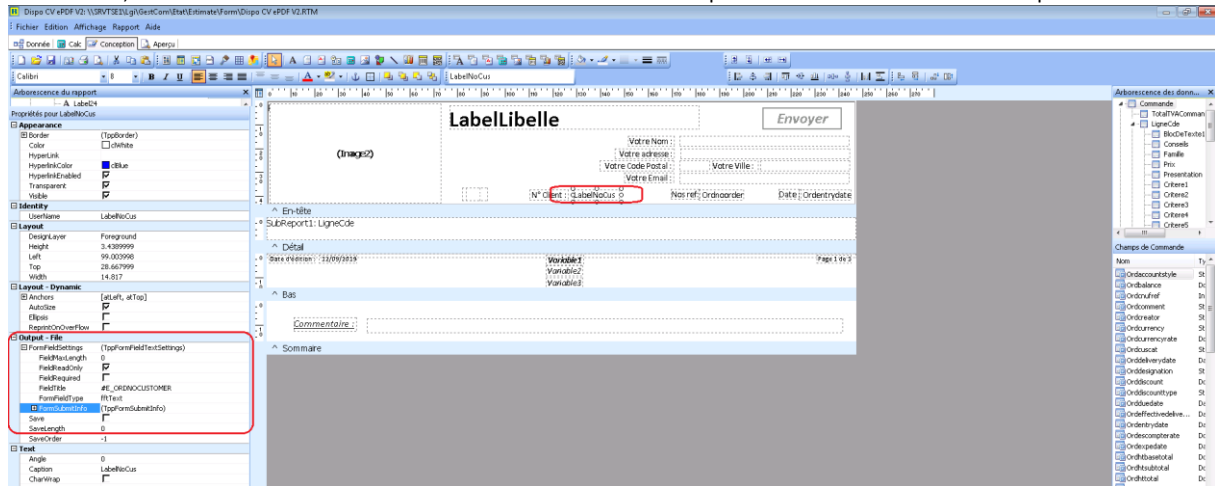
Dispo CV ePDF V2: \\SRVTSE1\Lgi\GestCom\Etat\Estimate\Form\Dispo CV ePDF V2.RTM

Fichier Edition Affichage Rapport Aide

Donnée Calc Conception Aperçu

Calibri 8 B I U

LabelNoCus

Arborescence du rapport
Label24
Propriétés pour LabelNoCus

| Appearance | |
|---|---|
| Border | (TppBorder) |
| Color | clWhite |
| HyperLink | |
| HyperlinkColor | clBlue |
| HyperlinkEnabled | ☑ |
| Transparent | ☑ |
| Visible | ☑ |
| Identity | |
| UserName | LabelNoCus |
| Layout | |
| DesignLayer | Foreground |
| Height | 3.4389999 |
| Left | 99.003998 |
| Top | 28.667999 |
| Width | 14.817 |
| Layout - Dynamic | |
| Anchors | [atLeft, atTop] |
| AutoSize | ☑ |
| Ellipsis | ☐ |
| ReprintOnOverFlow | ☐ |
| Output - File | |
| FormFieldSettings | (TppFormFieldTextSettings) |
| FieldMaxLength | 0 |
| FieldReadOnly | ☑ |
| FieldRequired | ☐ |
| FieldTitle | #E_ORDNOCUSTOMER |
| FormFieldType | fftText |
| FormSubmitInfo | (TppFormSubmitInfo) |
| Save | ☐ |
| SaveLength | 0 |
| SaveOrder | -1 |
| Text | |
| Angle | 0 |
| Caption | LabelNoCus |
| CharWrap | ☐ |

LabelLibelle
Envoyer
(Image2)
Votre Nom :
Votre adresse :
Votre Code Postal :
Votre Ville :
Votre Email :
N° Client : LabelNoCus
Nos ref : Ordnoorder
Date : Ordentrydate
^ En-tête
SubReport1: LigneCde
^ Détail
Date d'édition : 22/09/2019
Variable1
Variable2
Variable3
Page 1 de 3
^ Bas
Commentaire :
^ Sommaire

Arborescence des donn...
Commande
TotalTVACommand
LigneCde
BlocDeTexte1
Conseils
Famille
Prix
Presentation
Critere1
Critere2
Critere3
Critere4
Critere5

Champs de Commande
Nom Ty
Ordaccountstyle St
Ordbalance Dc
Ordcnufref In
Ordcomment St
Ordcreator St
Ordcurrency St
Ordcurrencyrate Dc
Ordcuscat St
Orddeliverydate Dc
Orddesignation St
Orddiscount Dc
Orddiscounttype St
Orddiscountdate Dc
Orddeffectivedelive... Dc
Ordentrydate Dc
Ordescompterate Dc
Ordexpedate Dc
Ordhtbasetotal Dc
Ordhtsubtotal Dc
Ordhttotal Dc